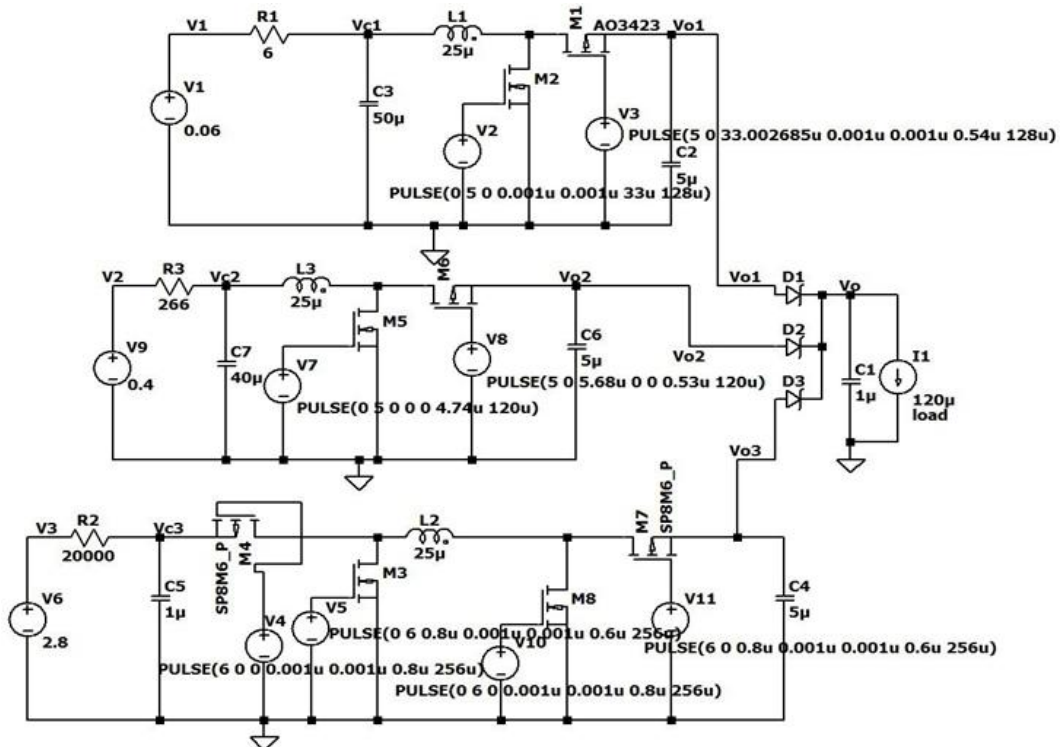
V1 R1 Vc1 L1 M1 AO3423 Vo1
6 25µ
V1 C3 M2
0.06 50µ V3
V2 PULSE(5 0 33.002685u 0.001u 0.001u 0.54u 128u)
C2
5µ
PULSE(0 5 0 0.001u 0.001u 33u 128u)

V2 R3 Vc2 L3 M6 Vo2 Vo1 D1 Vo
266 25µ
M5 D2
V9 C7 V8 C6 Vo2
0.4 40µ V7 5µ C1 I1
PULSE(5 0 5.68u 0 0 0.53u 120u) 1µ
D3 120µ
PULSE(0 5 0 0 0 4.74u 120u) load

Vo3
M7
SP8M6_P
V3 R2 Vc3 L2
20000 M4 25µ
SP8M6_P
C5 M3 M8 C4
V6 1µ V5 V11 5µ
V4
2.8 PULSE(0 6 0.8u 0.001u 0.001u 0.6u 256u)
V10 PULSE(6 0 0.8u 0.001u 0.001u 0.6u 256u)
PULSE(6 0 0 0.001u 0.001u 0.8u 256u)
PULSE(0 6 0 0.001u 0.001u 0.8u 256u)